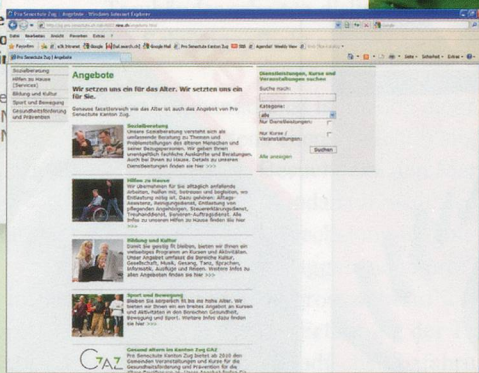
Pro Senectute Zug | Angebote - Windows Internet Explorer

Datei Bearbeiten Ansicht Favoriten Extras ?

Favoriten

Pro Senectute Zug | Angebote

Seite Sicherheit Extras

Sozialberatung

Hilfen zu Hause (Services)

Bildung und Kultur

Sport und Bewegung

Gesundheitsförderung und Prävention

Angebote

Wir setzen uns ein für das Alter. Wir setzen uns ein für Sie.

Genauso facettenreich wie das Alter ist auch das Angebot von Pro Senectute Kanton Zug.

Sozialberatung

Hilfen zu Hause

Bildung und Kultur

Sport und Bewegung

Gesund altern im Kanton Zug GAZ

Dienstleistungen, Kurse und Veranstaltungen suchen

Suche nach:

Kategorie:

alle

Nur Dienstleistungen:

Nur Kurse / Veranstaltungen:

Suchen

Alle anzeigen